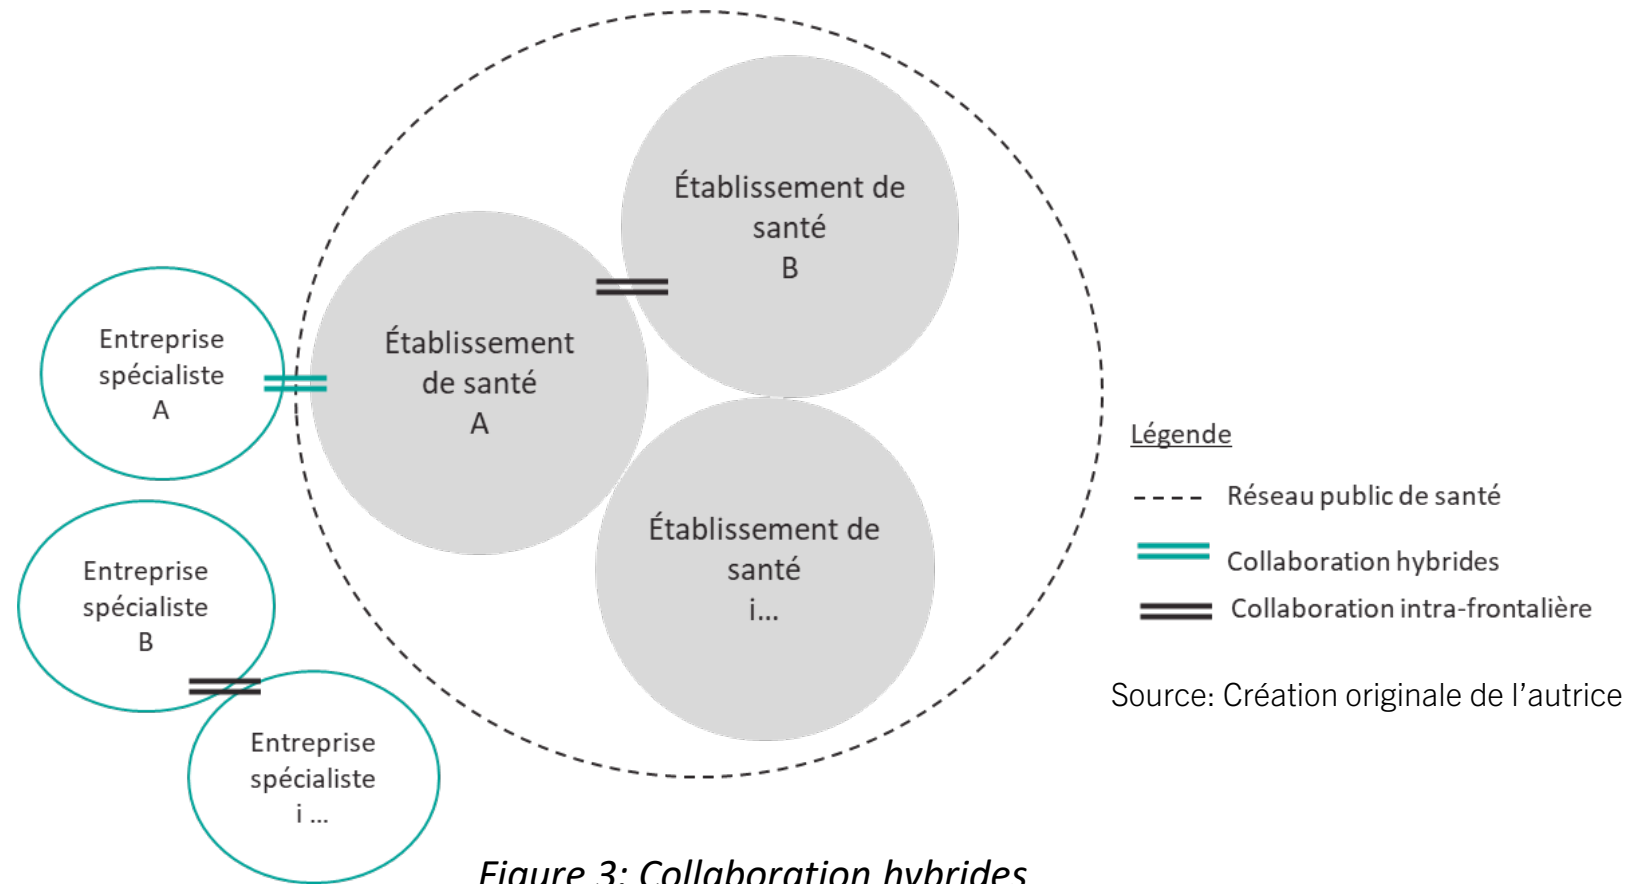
Établissement de santé B

Établissement de santé A

Entreprise spécialiste A

Établissement de santé i...

Entreprise spécialiste B

Entreprise spécialiste i ...

Légende

Réseau public de santé

Collaboration hybrides

Collaboration intra-frontalière

Source: Création originale de l'autrice

Figure 3: Collaboration hybrides